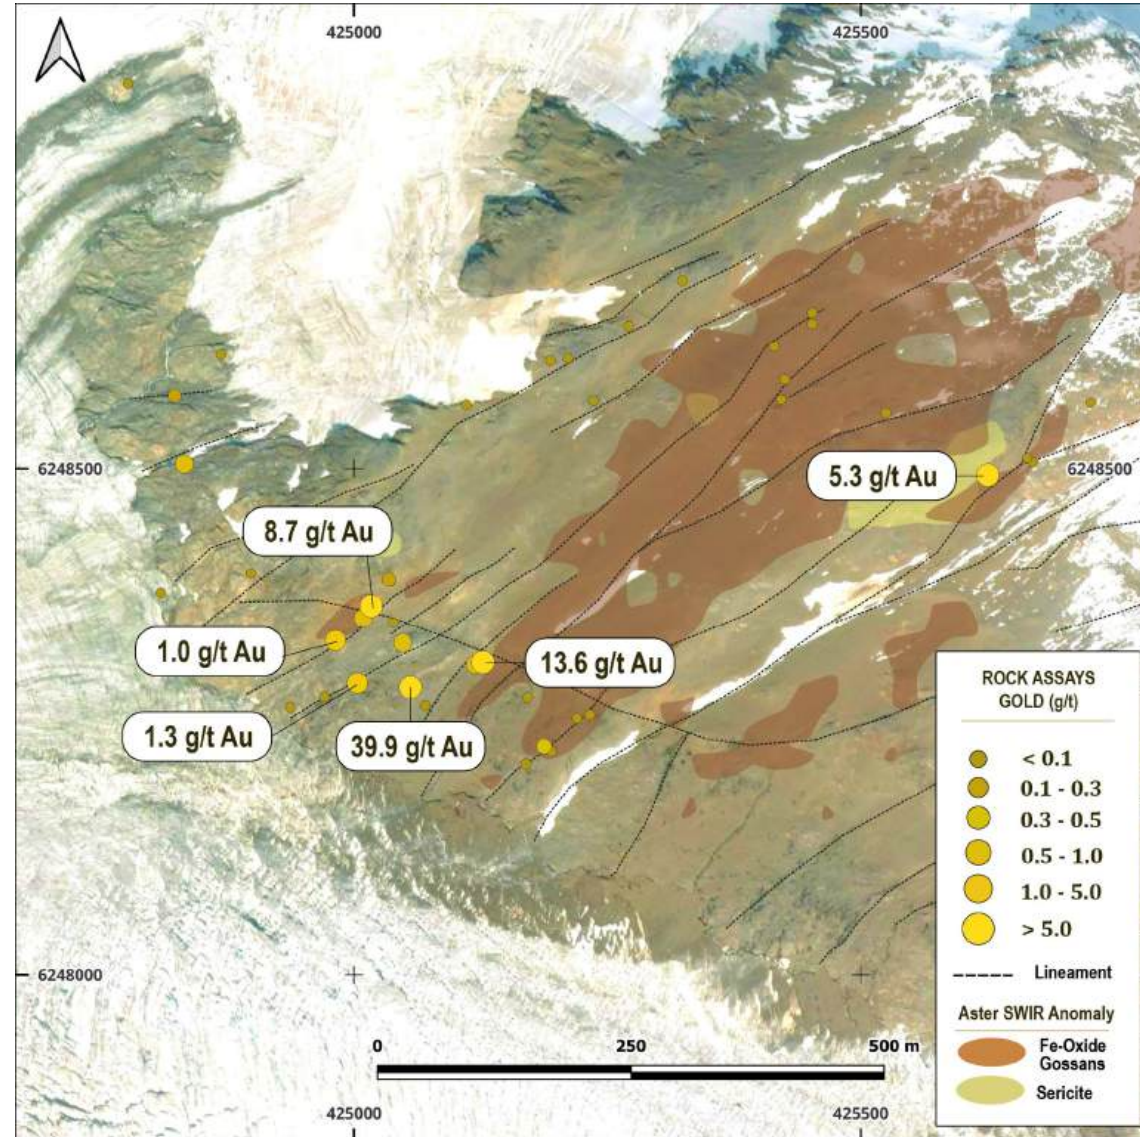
425000
425500
6248500
6248500
5.3 g/t Au
8.7 g/t Au
1.0 g/t Au
13.6 g/t Au
1.3 g/t Au
39.9 g/t Au

ROCK ASSAYS
GOLD (g/t)
< 0.1
0.1 - 0.3
0.3 - 0.5
0.5 - 1.0
1.0 - 5.0
> 5.0
Lineament
Aster SWIR Anomaly
Fe-Oxide Gossans
Sericite

6248000
0
250
500 m
425000
425500